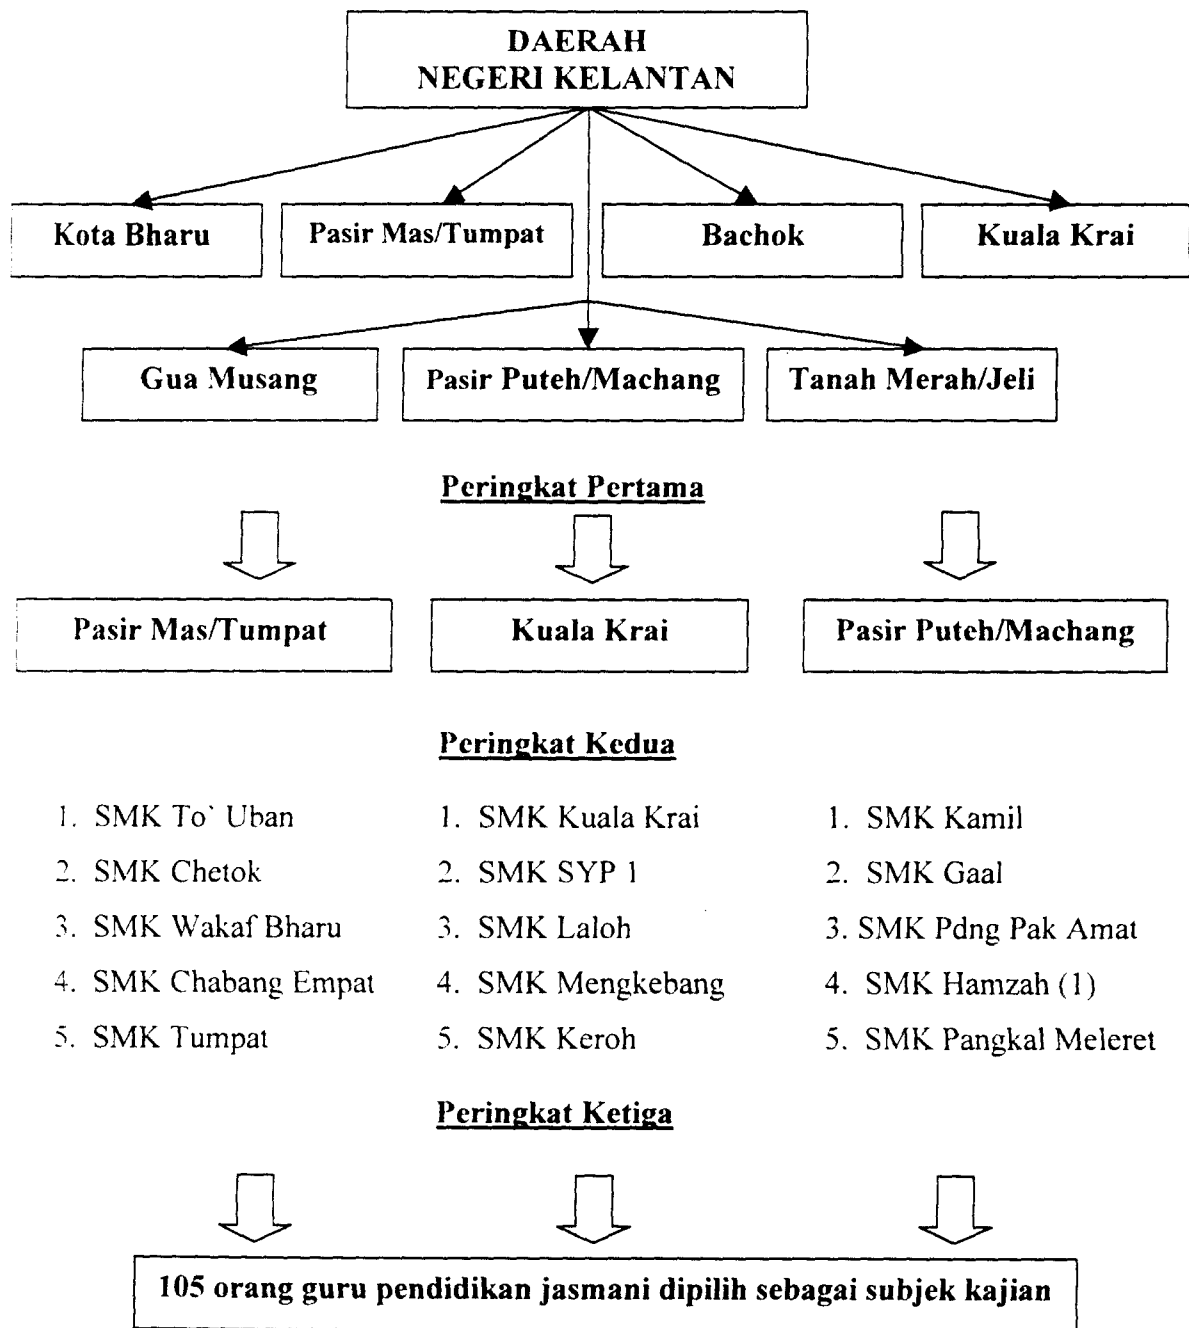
DAERAH
NEGERI KELANTAN

Kota Bharu

Pasir Mas/Tumpat

Bachok

Kuala Krai

Gua Musang

Pasir Puteh/Machang

Tanah Merah/Jeli

Peringkat Pertama

Pasir Mas/Tumpat

Kuala Krai

Pasir Puteh/Machang

Peringkat Kedua

1. SMK To` Uban
2. SMK Chetok
3. SMK Wakaf Bharu
4. SMK Chabang Empat
5. SMK Tumpat

1. SMK Kuala Krai
2. SMK SYP 1
3. SMK Laloh
4. SMK Mengkebang
5. SMK Keroh

1. SMK Kamil
2. SMK Gaal
3. SMK Pdng Pak Amat
4. SMK Hamzah (1)
5. SMK Pangkal Meleret

Peringkat Ketiga

105 orang guru pendidikan jasmani dipilih sebagai subjek kajian